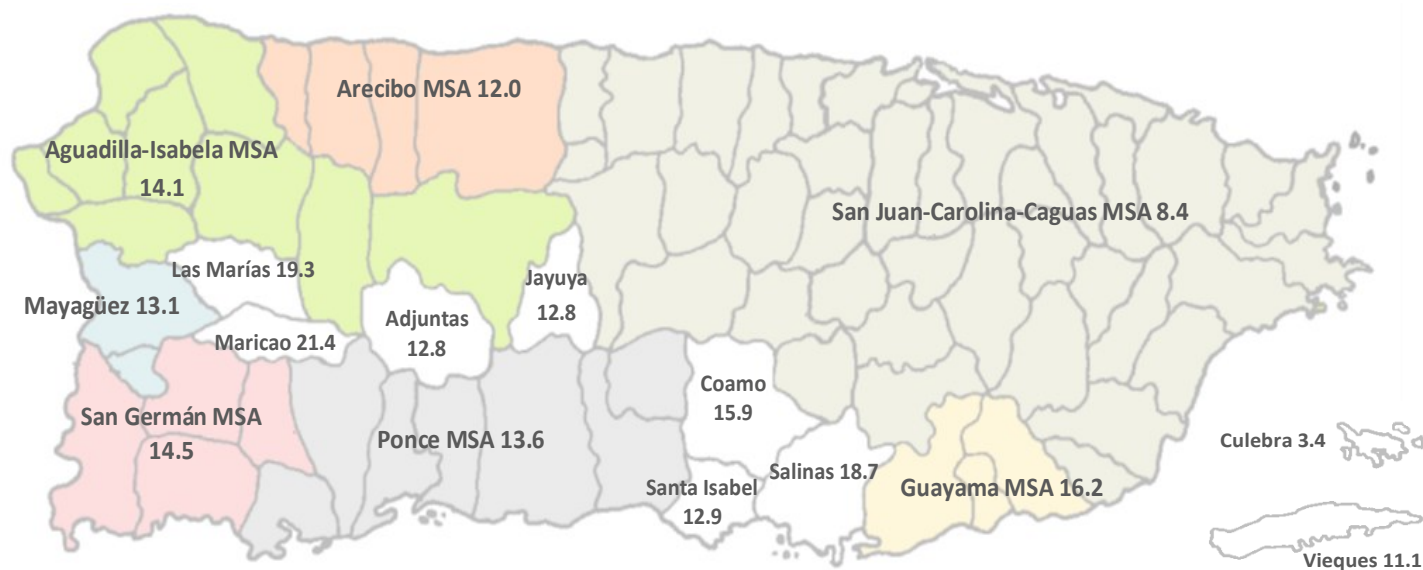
Arecibo MSA 12.0

Aguadilla-Isabela MSA 14.1

San Juan-Carolina-Caguas MSA 8.4

Las Marías 19.3

Jayuya 12.8

Mayagüez 13.1

Adjuntas 12.8

Maricao 21.4

Coamo 15.9

San Germán MSA 14.5

Ponce MSA 13.6

Culebra 3.4

Salinas 18.7

Santa Isabel 12.9

Guayama MSA 16.2

Vieques 11.1